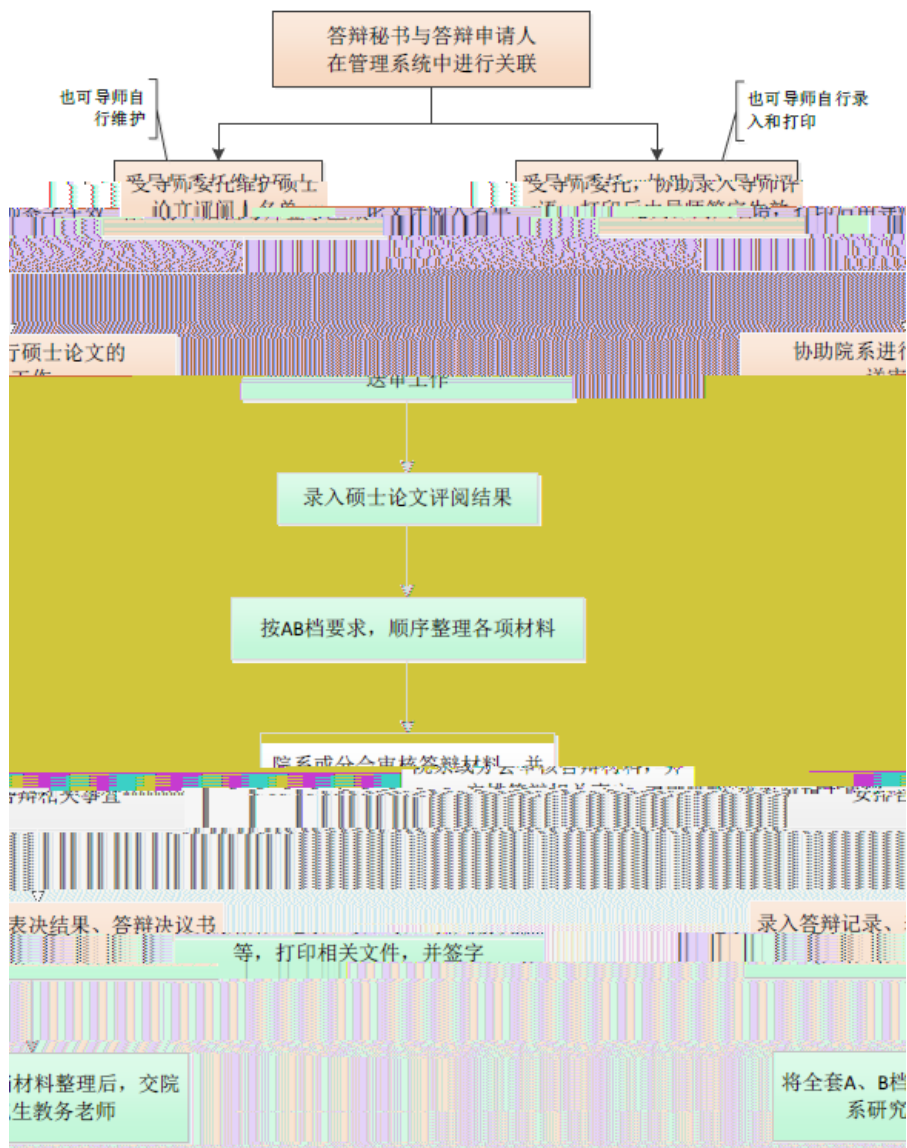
答辩秘书与答辩申请人在管理系统中进行关联

也可导师自行维护

也可导师自行录入和打印

受导师委托维护硕士论文评阅人名单

受导师委托，协助录入导师评语，打印后由导师签字确认

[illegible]

行硕士论文的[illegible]工作

协助院系进行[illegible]送审

送审工作

录入硕士论文评阅结果

按AB档要求，顺序整理各项材料

院系或分会审核答辩材料，并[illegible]

答辩相关事宜

安排答辩

表决结果、答辩决议书

录入答辩记录、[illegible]

等，打印相关文件，并签字

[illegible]材料整理后，交院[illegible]生教务老师

将全套A、B档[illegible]系研究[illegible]